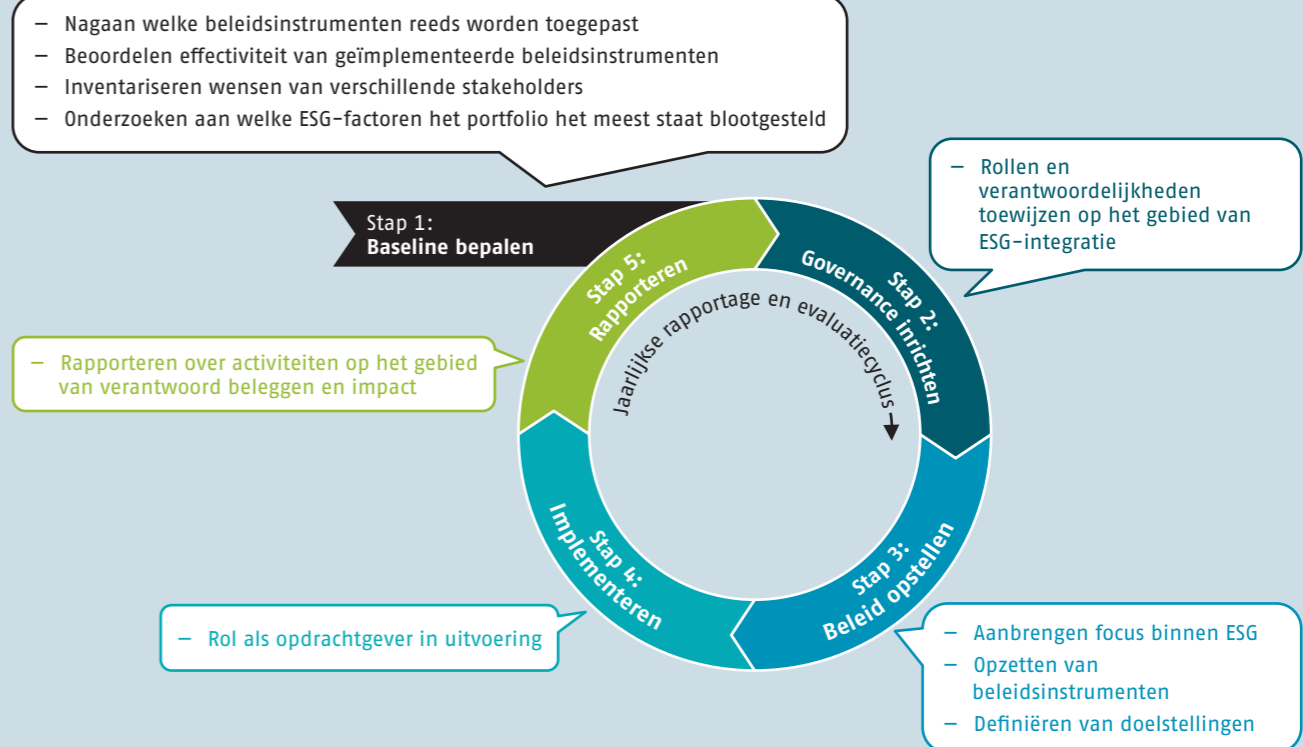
– Nagaan welke beleidsinstrumenten reeds worden toegepast
– Beoordelen effectiviteit van geïmplementeerde beleidsinstrumenten
– Inventariseren wensen van verschillende stakeholders
– Onderzoeken aan welke ESG-factoren het portfolio het meest staat blootgesteld

– Rollen en verantwoordelijkheden toewijzen op het gebied van ESG-integratie

Stap 1:
Baseline bepalen

Stap 5:
Rapporteren

Stap 2:
Governance inrichten

Jaarlijkse rapportage en evaluatiecyclus

– Rapporteren over activiteiten op het gebied van verantwoord beleggen en impact

Stap 4:
Implementeren

Stap 3:
Beleid opstellen

– Rol als opdrachtgever in uitvoering

– Aanbrengen focus binnen ESG
– Opzetten van beleidsinstrumenten
– Definiëren van doelstellingen